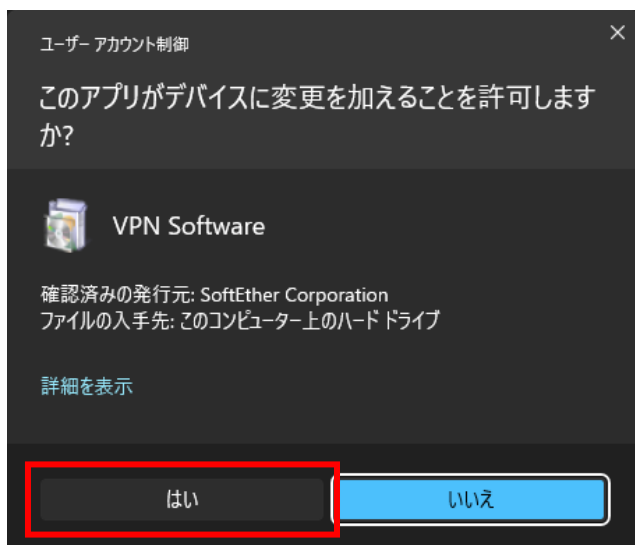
ユーザー アカウント制御

×

このアプリがデバイスに変更を加えることを許可しますか?

VPN Software

確認済みの発行元: SoftEther Corporation
ファイルの入手先: このコンピューター上のハード ドライブ

詳細を表示

はい

いいえ